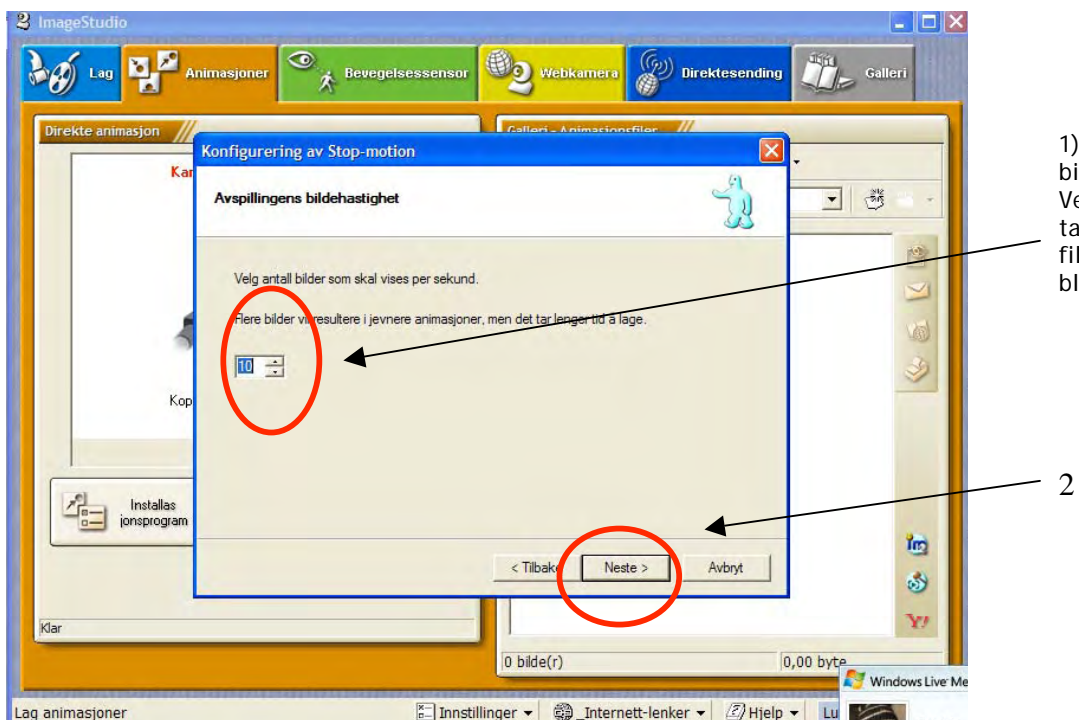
ImageStudio

Lag
Animasjoner
Bevegelsessensor
Webkamera
Direktesending
Galleri

Direkte animasjon
Kar
Kop

Galleri - Animasjonsfiler

Konfigurering av Stop-motion

Avspillingens bildehastighet

Velg antall bilder som skal vises per sekund.

Flere bilder vil resultere i jevnere animasjoner, men det tar lenger tid å lage.

10

< Tilbake
Neste >
Avbryt

Installas jonsprogram

Klar

0 bilde(r)
0,00 byte

Windows Live Me

Lag animasjoner
Innstillinger
_Internett-lenker
Hjelp
Lu

1)
bi
Ve
ta
fil
bl

2